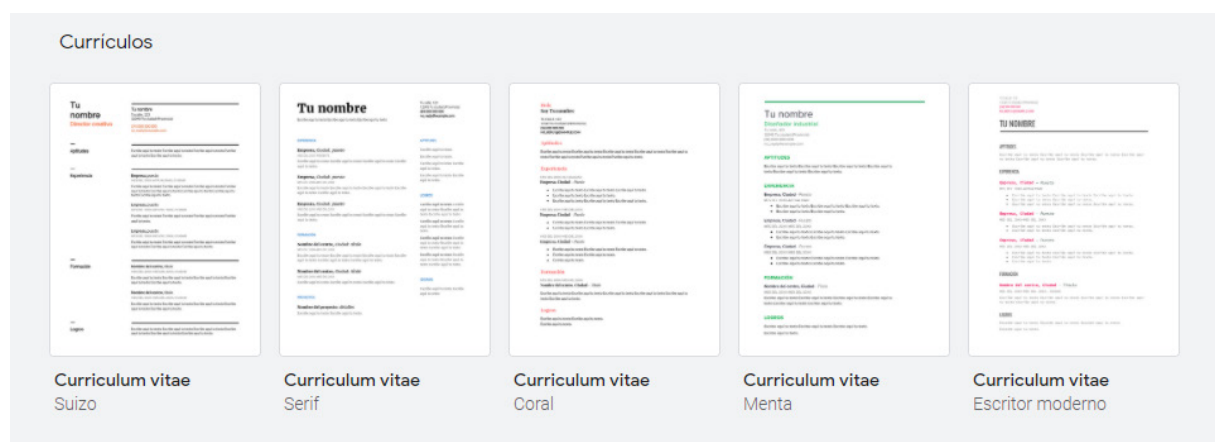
Currículos

Tu nombre
Dirección creativa

Aptitudes

Experiencia

Formación

Logros

Tu nombre

Tu nombre
Diseñador industrial

APTITUDES

EXPERIENCIA

FORMACIÓN

LOGROS

TU NOMBRE

Curriculum vitae
Suizo

Curriculum vitae
Serif

Curriculum vitae
Coral

Curriculum vitae
Menta

Curriculum vitae
Escritor moderno